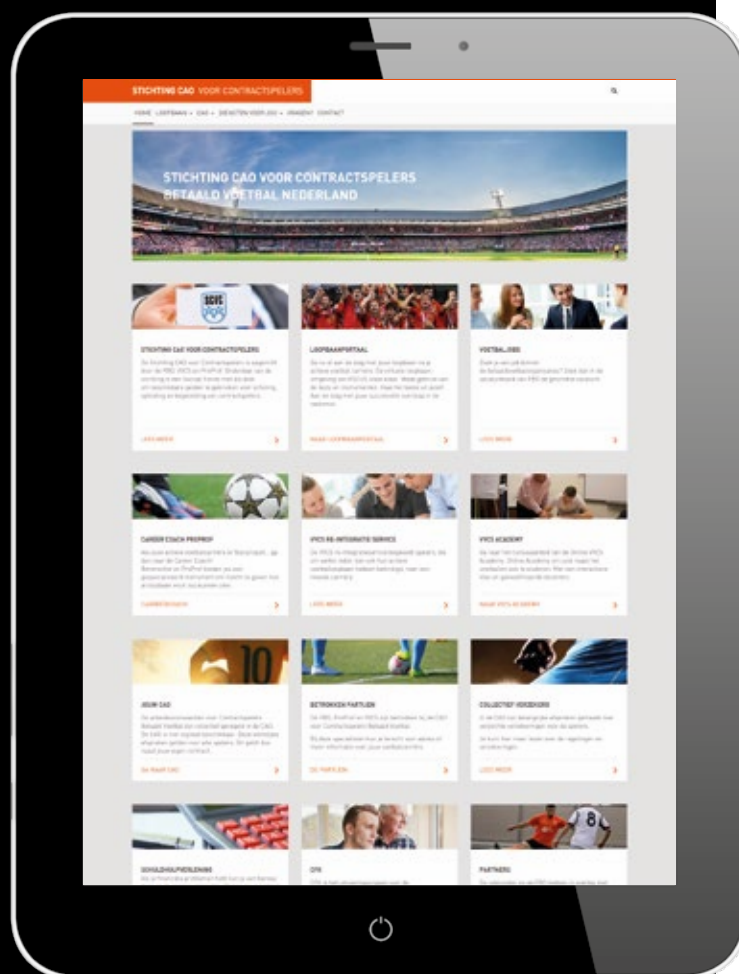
STICHTING CAO VOOR CONTRACTSPELERS

HOME LOOPBAAN CAO DIENSTEN VOOR JOU VRAGEN? CONTACT

STICHTING CAO VOOR CONTRACTSPELERS BETAALD VOETBAL NEDERLAND

STICHTING CAO VOOR CONTRACTSPELERS

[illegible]

LEES MEER

LOOPBAANPORTAAL

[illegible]

NAAR LOOPBAANPORTAAL

VOETBALJOBS

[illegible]

LEES MEER

CAREER COACH PROPROF

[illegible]

CAREER COACH

VVCS RE-INTEGRATIE SERVICE

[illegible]

LEES MEER

VVCS ACADEMY

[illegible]

NAAR VVCS ACADEMY

JOUW CAO

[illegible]

DE NIEUWE CAO

BETROKKEN PARTIJEN

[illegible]

DE PARTIJEN

COLLECTIEF VERZEKERD

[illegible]

LEES MEER

SCHULDHULPVERLENING

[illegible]

CFK

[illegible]

PARTNERS

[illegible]